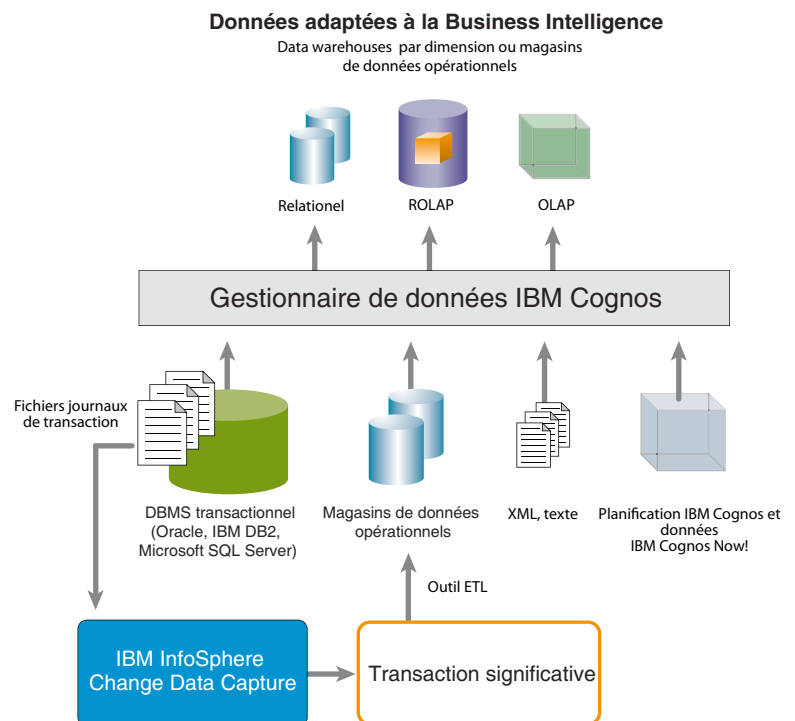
Données adaptées à la Business Intelligence

Data warehouses par dimension ou magasins de données opérationnels

Relationel

ROLAP

OLAP

Gestionnaire de données IBM Cognos

Fichiers journaux de transaction

DBMS transactionnel (Oracle, IBM DB2, Microsoft SQL Server)

Magasins de données opérationnels

XML, texte

Planification IBM Cognos et données IBM Cognos Now!

Outil ETL

IBM InfoSphere Change Data Capture

Transaction significative